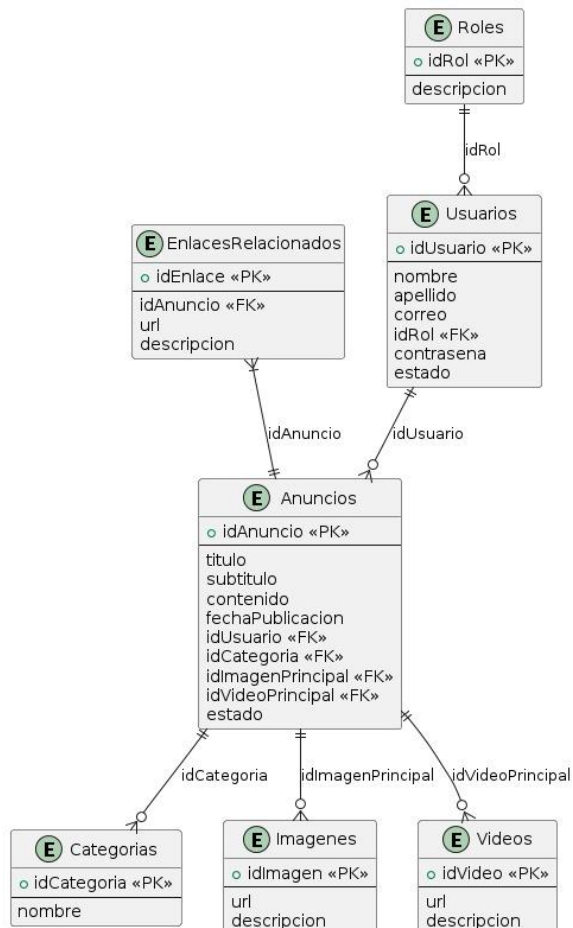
E Roles
idRol «PK»
descripcion

idRol

E Usuarios
idUsuario «PK»
nombre
apellido
correo
idRol «FK»
contrasena
estado

E EnlacesRelacionados
idEnlace «PK»
idAnuncio «FK»
url
descripcion

idAnuncio

idUsuario

E Anuncios
idAnuncio «PK»
titulo
subtitulo
contenido
fechaPublicacion
idUsuario «FK»
idCategoria «FK»
idImagenPrincipal «FK»
idVideoPrincipal «FK»
estado

idCategoria

idImagenPrincipal

idVideoPrincipal

E Categorias
idCategoria «PK»
nombre

E Imagenes
idImagen «PK»
url
descripcion

E Videos
idVideo «PK»
url
descripcion